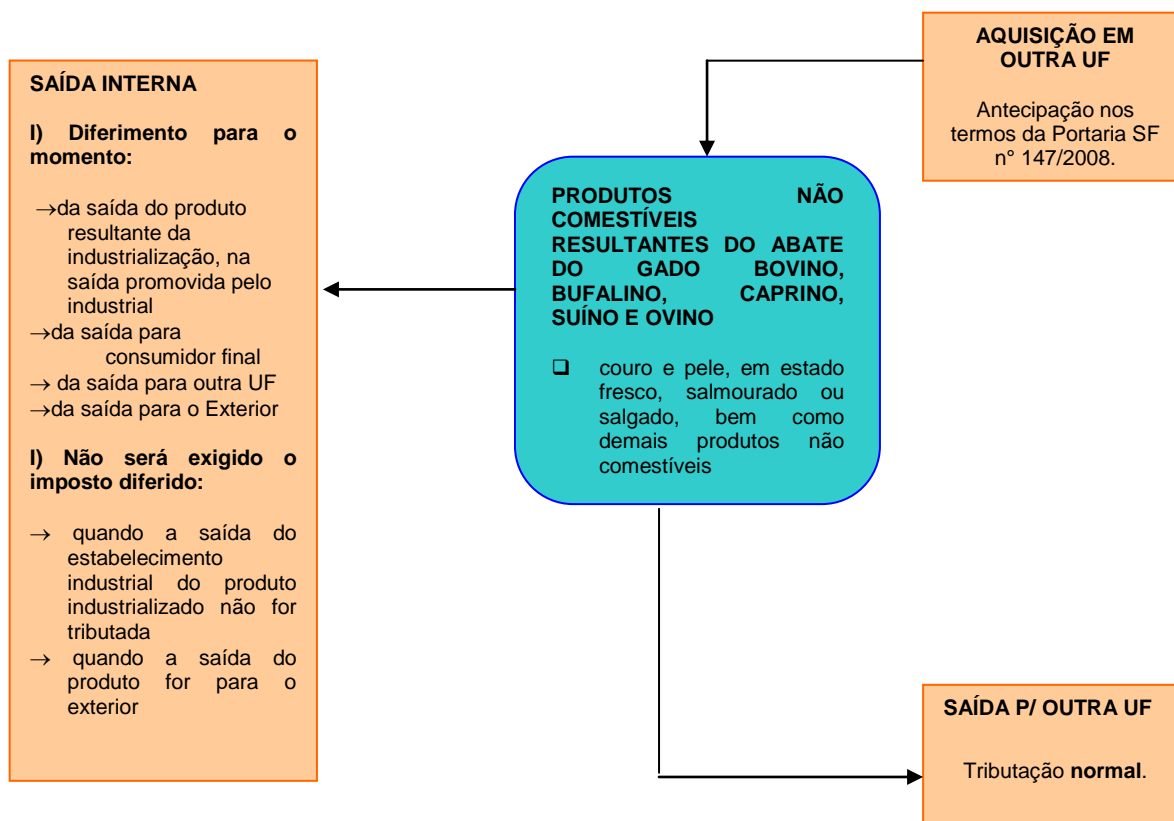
AQUISIÇÃO EM OUTRA UF

Antecipação nos termos da Portaria SF nº 147/2008.

SAÍDA INTERNA

I) Diferimento para o momento:

→da saída do produto resultante da industrialização, na saída promovida pelo industrial
→da saída para consumidor final
→ da saída para outra UF
→da saída para o Exterior

I) Não será exigido o imposto diferido:

→ quando a saída do estabelecimento industrial do produto industrializado não for tributada
→ quando a saída do produto for para o exterior

PRODUTOS NÃO COMESTÍVEIS RESULTANTES DO ABATE DO GADO BOVINO, BUFALINO, CAPRINO, SUÍNO E OVINO

❑ couro e pele, em estado fresco, salmourado ou salgado, bem como demais produtos não comestíveis

SAÍDA P/ OUTRA UF

Tributação **normal**.